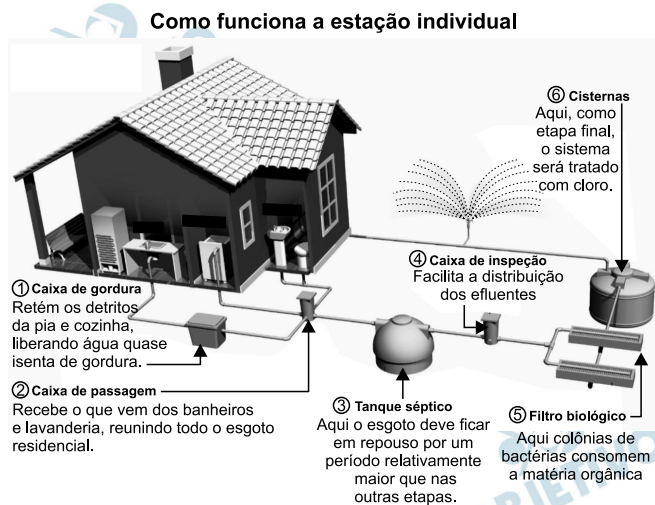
Como funciona a estação individual

⑥ Cisternas
Aqui, como etapa final, o sistema será tratado com cloro.

④ Caixa de inspeção
Facilita a distribuição dos efluentes

① Caixa de gordura
Retém os detritos da pia e cozinha, liberando água quase isenta de gordura.

② Caixa de passagem
Recebe o que vem dos banheiros e lavanderia, reunindo todo o esgoto residencial.

③ Tanque séptico
Aqui o esgoto deve ficar em repouso por um período relativamente maior que nas outras etapas.

⑤ Filtro biológico
Aqui colônias de bactérias consomem a matéria orgânica